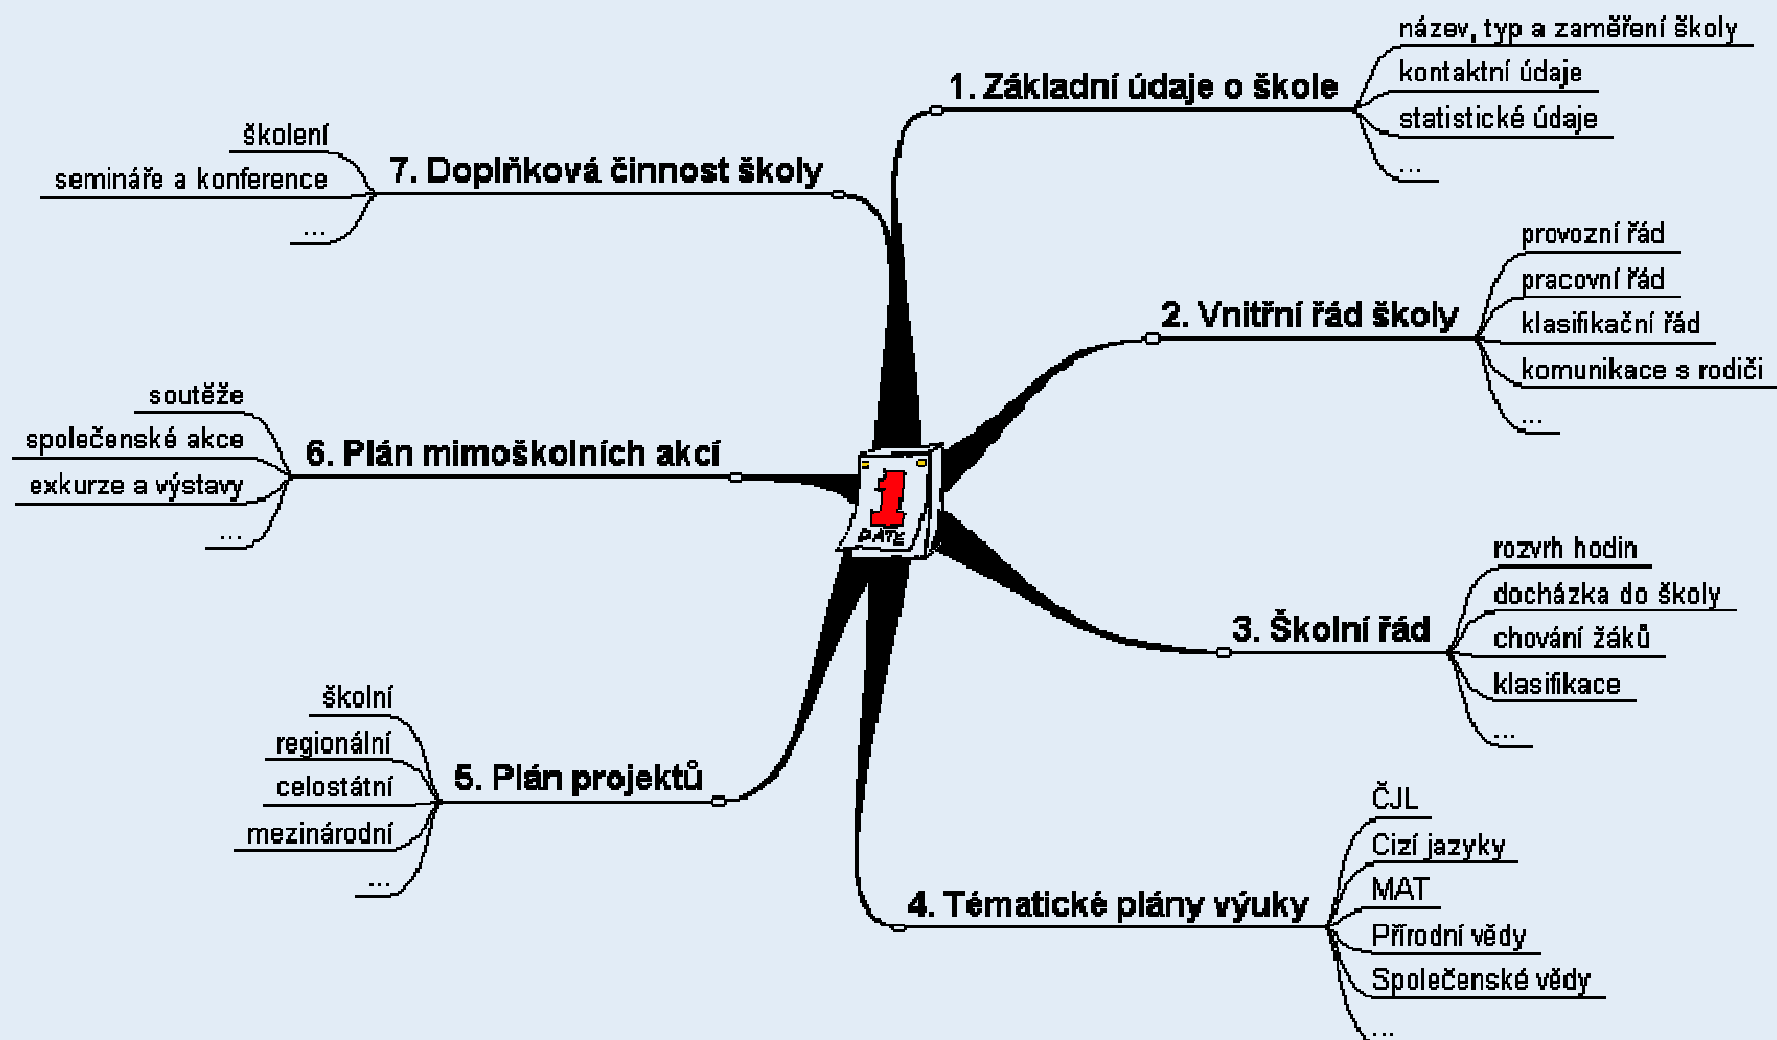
1
DATE

1. Základní údaje o škole
název, typ a zaměření školy
kontaktní údaje
statistické údaje
...

2. Vnitřní řád školy
provozní řád
pracovní řád
klasifikační řád
komunikace s rodiči
...

3. Školní řád
rozvrh hodin
docházka do školy
chování žáků
klasifikace
...

4. Tématické plány výuky
ČJL
Cizí jazyky
MAT
Přírodní vědy
Společenské vědy
...

5. Plán projektů
školní
regionální
celostátní
mezinárodní
...

6. Plán mimoškolních akcí
soutěže
společenské akce
exkurze a výstavy
...

7. Doplňková činnost školy
školení
semináře a konference
...